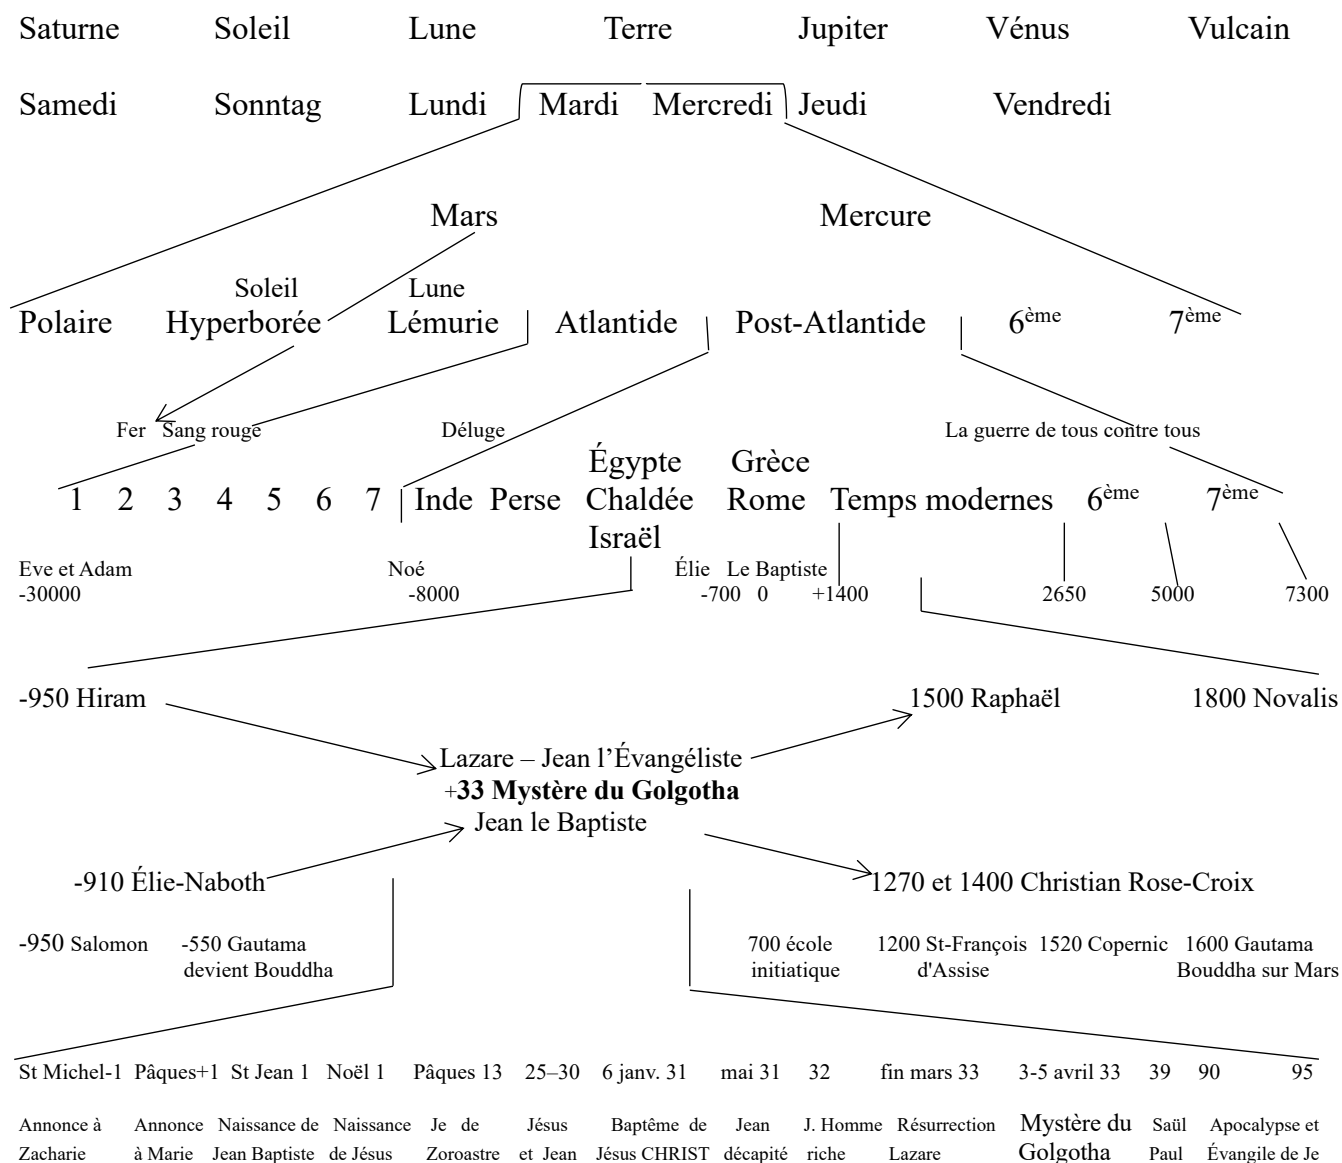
Saturne Soleil Lune Terre Jupiter Vénus Vulcain

Samedi Sonntag Lundi Mardi Mercredi Jeudi Vendredi

Mars Mercure

Soleil Lune

Polaire Hyperborée Lémurie Atlantide Post-Atlantide $6^{ème}$ $7^{ème}$

Fer Sang rouge Déluge La guerre de tous contre tous

1 2 3 4 5 6 7 Inde Perse Égypte Chaldée Israël Grèce Rome Temps modernes $6^{ème}$ $7^{ème}$

Eve et Adam -30000 Noé -8000 Élie Le Baptiste -700 0 +1400 2650 5000 7300

-950 Hiram 1500 Raphaël 1800 Novalis

Lazare – Jean l'Évangéliste
+**33 Mystère du Golgotha**
Jean le Baptiste

-910 Élie-Naboth 1270 et 1400 Christian Rose-Croix

-950 Salomon -550 Gautama devient Bouddha 700 école initiatique 1200 St-François d'Assise 1520 Copernic 1600 Gautama Bouddha sur Mars

| St Michel-1 | Pâques+1 | St Jean 1 | Noël 1 | Pâques 13 | 25–30 | 6 janv. 31 | mai 31 | 32 | fin mars 33 | 3-5 avril 33 | 39 | 90 | 95 |
|---|---|---|---|---|---|---|---|---|---|---|---|---|---|
| Annonce à Zacharie | Annonce à Marie | Naissance de Jean Baptiste | Naissance de Jésus | Je de Zoroastre | Jésus et Jean | Baptême de Jésus CHRIST | Jean décapité | J. Homme riche | Résurrection Lazare | Mystère du Golgotha | Saül Paul | Apocalypse et Évangile de Je | |